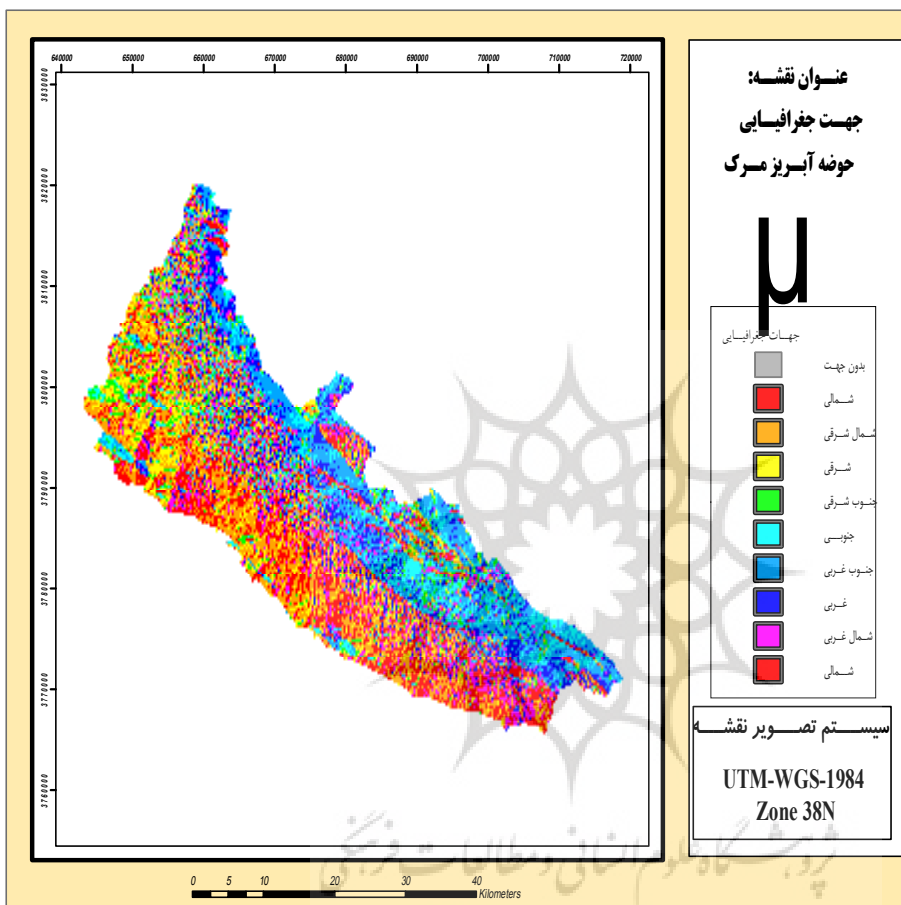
640000 650000 660000 670000 680000 690000 700000 710000 720000

3830000
3820000
3810000
3800000
3790000
3780000
3770000
3760000

عنوان نقشه:
جهت جغرافیایی
حوضه آبریز مرک

µ

جهات جغرافیایی
بدون جهت
شمالی
شمال شرقی
شرقی
جنوب شرقی
جنوبی
جنوب غربی
غربی
شمال غربی
شمالی

سیستم تصویر نقشه

UTM-WGS-1984
Zone 38N

0 5 10 20 30 40
Kilometers

پژوهشگاه علوم انسانی و مطالعات فرهنگی